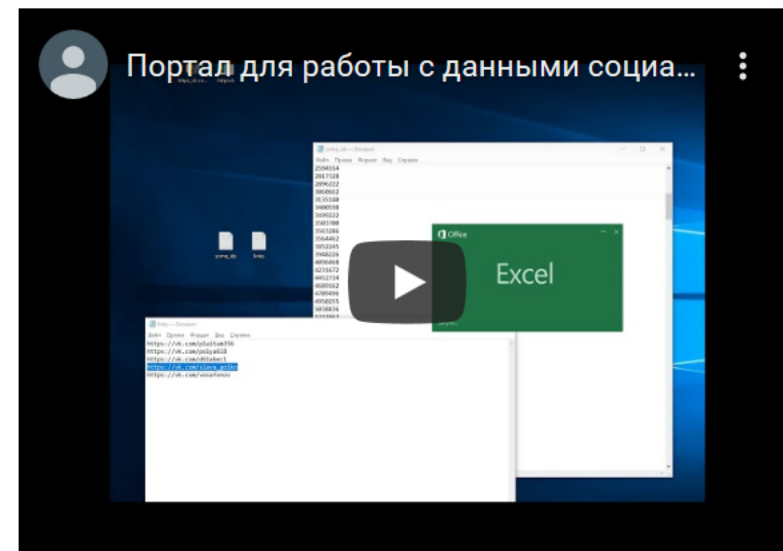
Портал для работы с данными социа...

Office

Excel

https://vk.com/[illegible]
https://vk.com/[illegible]
https://vk.com/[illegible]
https://vk.com/slava_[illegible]
https://vk.com/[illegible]

2598554
2817328
2896222
3868612
3535148
3408598
3690222
3503780
3563286
3564462
3852245
3948226
4096468
4231672
4452734
4689162
4709496
4958255
5818836